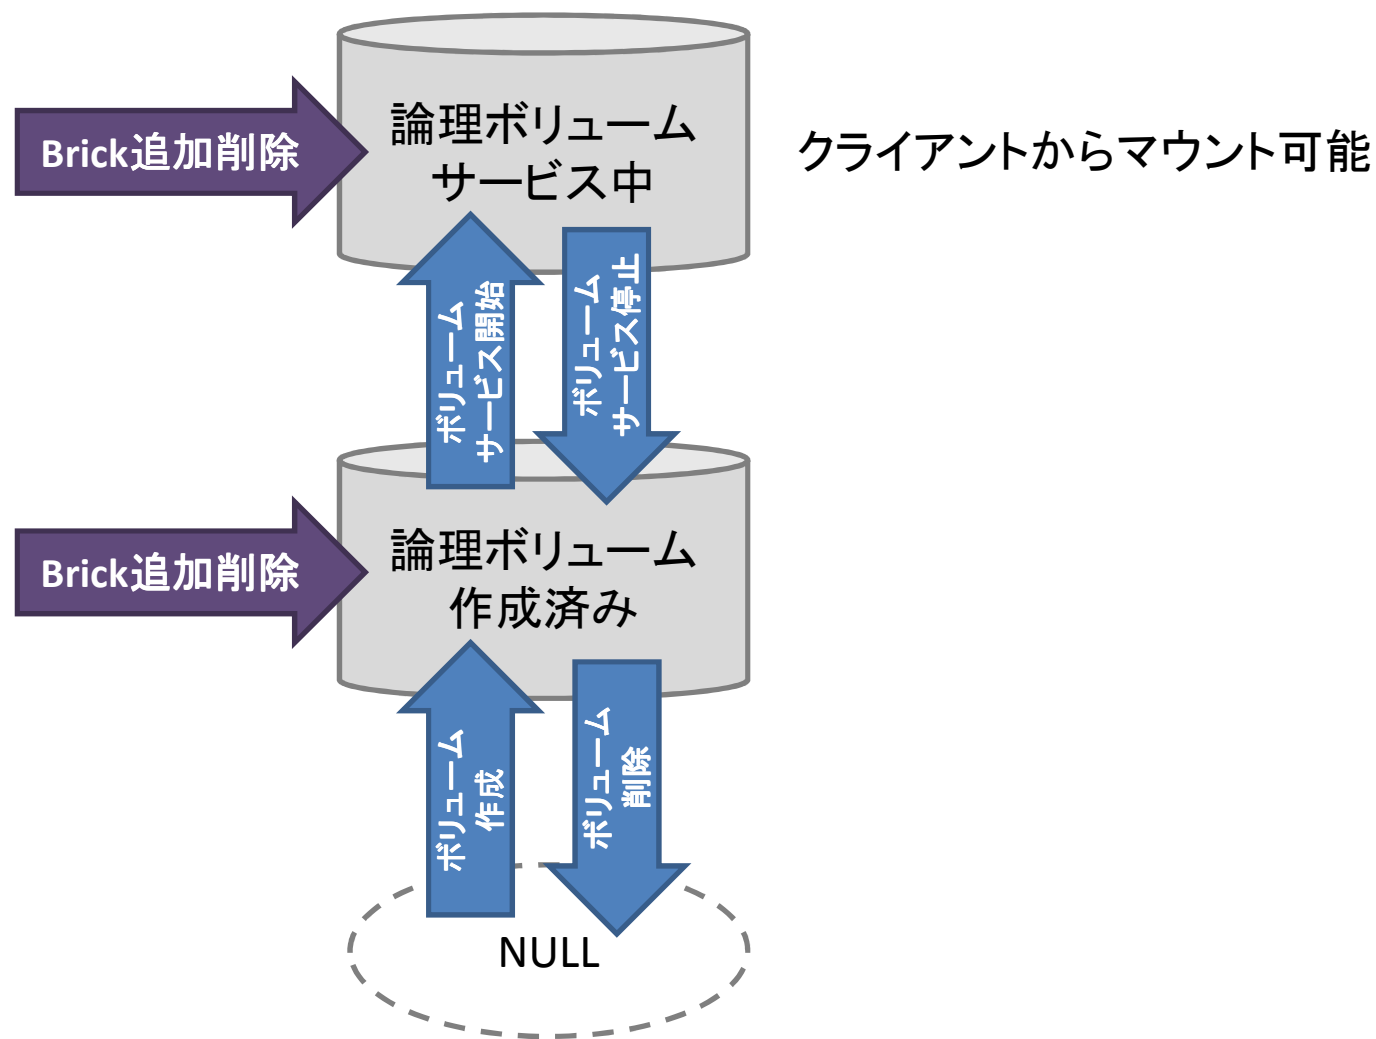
Brick追加削除

論理ボリューム
サービス中

クライアントからマウント可能

ボリューム
サービス開始

ボリューム
サービス停止

Brick追加削除

論理ボリューム
作成済み

ボリューム
作成

ボリューム
削除

NULL